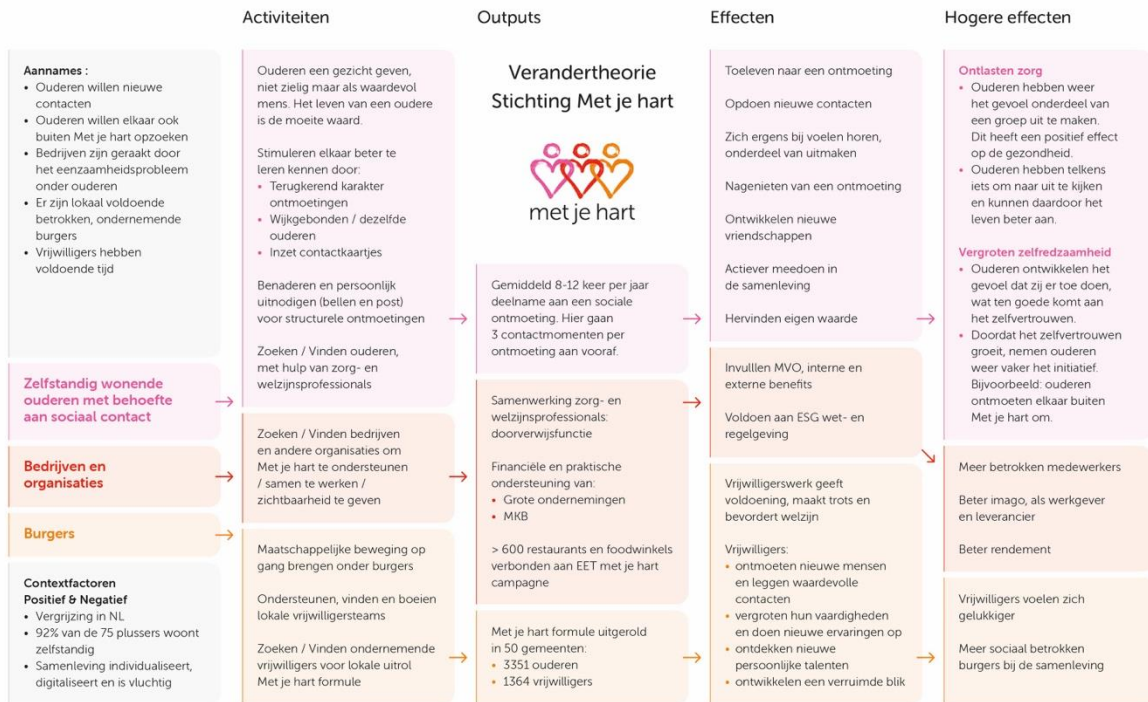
Activiteiten

Outputs

Effecten

Hogere effecten

Aannames :
• Ouderen willen nieuwe contacten
• Ouderen willen elkaar ook buiten Met je hart opzoeken
• Bedrijven zijn geraakt door het eenzaamheidsprobleem onder ouderen
• Er zijn lokaal voldoende betrokken, ondernemende burgers
• Vrijwilligers hebben voldoende tijd

Zelfstandig wonende ouderen met behoefte aan sociaal contact

Bedrijven en organisaties

Burgers

Contextfactoren
Positief & Negatief
• Vergrijzing in NL
• 92% van de 75 plussers woont zelfstandig
• Samenleving individualiseert, digitaliseert en is vluchtig

Ouderen een gezicht geven, niet zielig maar als waardevol mens. Het leven van een oudere is de moeite waard.

Stimuleren elkaar beter te leren kennen door:
• Terugkerend karakter ontmoetingen
• Wijkgebonden / dezelfde ouderen
• Inzet contactkaartjes

Benaderen en persoonlijk uitnodigen (bellen en post) voor structurele ontmoetingen

Zoeken / Vinden ouderen, met hulp van zorg- en welzijnsprofessionals

Zoeken / Vinden bedrijven en andere organisaties om Met je hart te ondersteunen / samen te werken / zichtbaarheid te geven

Maatschappelijke beweging op gang brengen onder burgers

Ondersteunen, vinden en boeien lokale vrijwilligersteams

Zoeken / Vinden ondernemende vrijwilligers voor lokale uitrol Met je hart formule

Verandertheorie Stichting Met je hart

met je hart

Gemiddeld 8-12 keer per jaar deelname aan een sociale ontmoeting. Hier gaan 3 contactmomenten per ontmoeting aan vooraf.

Samenwerking zorg- en welzijnsprofessionals: doorverwijsfunctie

Financiële en praktische ondersteuning van:
• Grote ondernemingen
• MKB

> 600 restaurants en foodwinkels verbonden aan EET met je hart campagne

Met je hart formule uitgerold in 50 gemeenten:
• 3351 ouderen
• 1364 vrijwilligers

Toeleven naar een ontmoeting

Opdoen nieuwe contacten

Zich ergens bij voelen horen, onderdeel van uitmaken

Nagenieten van een ontmoeting

Ontwikkelen nieuwe vriendschappen

Actiever meedoen in de samenleving

Hervinden eigen waarde

Invulllen MVO, interne en externe benefits

Voldoen aan ESG wet- en regelgeving

Vrijwilligerswerk geeft voldoening, maakt trots en bevordert welzijn

Vrijwilligers:
• ontmoeten nieuwe mensen en leggen waardevolle contacten
• vergroten hun vaardigheden en doen nieuwe ervaringen op
• ontdekken nieuwe persoonlijke talenten
• ontwikkelen een verruimde blik

Ontlasten zorg
• Ouderen hebben weer het gevoel onderdeel van een groep uit te maken. Dit heeft een positief effect op de gezondheid.
• Ouderen hebben telkens iets om naar uit te kijken en kunnen daardoor het leven beter aan.

Vergroten zelfredzaamheid
• Ouderen ontwikkelen het gevoel dat zij er toe doen, wat ten goede komt aan het zelfvertrouwen.
• Doordat het zelfvertrouwen groeit, nemen ouderen weer vaker het initiatief. Bijvoorbeeld: ouderen ontmoeten elkaar buiten Met je hart om.

Meer betrokken medewerkers

Beter imago, als werkgever en leverancier

Beter rendement

Vrijwilligers voelen zich gelukkiger

Meer sociaal betrokken burgers bij de samenleving